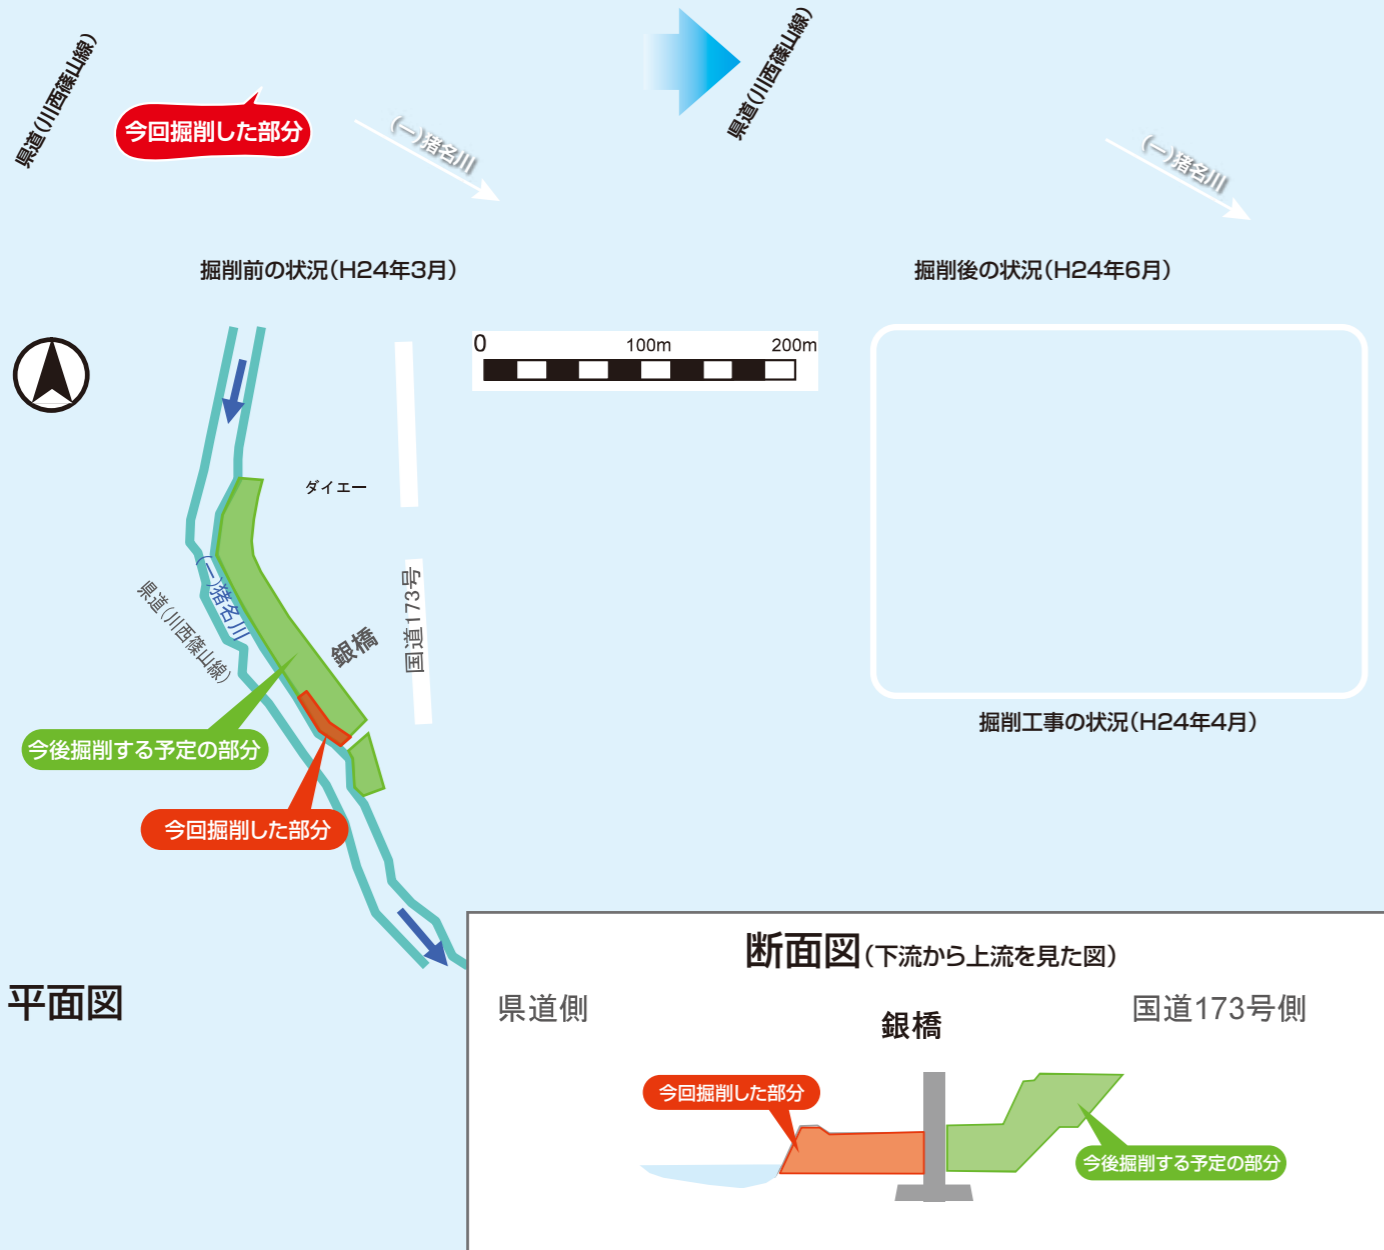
県道(川西篠山線)

今回掘削した部分

(一)猪名川

県道(川西篠山線)

(一)猪名川

掘削前の状況(H24年3月)

掘削後の状況(H24年6月)

0
100m
200m

ダイエー

(一)猪名川

県道(川西篠山線)

銀橋

国道173号

今後掘削する予定の部分

今回掘削した部分

掘削工事の状況(H24年4月)

平面図

断面図(下流から上流を見た図)

県道側

銀橋

国道173号側

今回掘削した部分

今後掘削する予定の部分